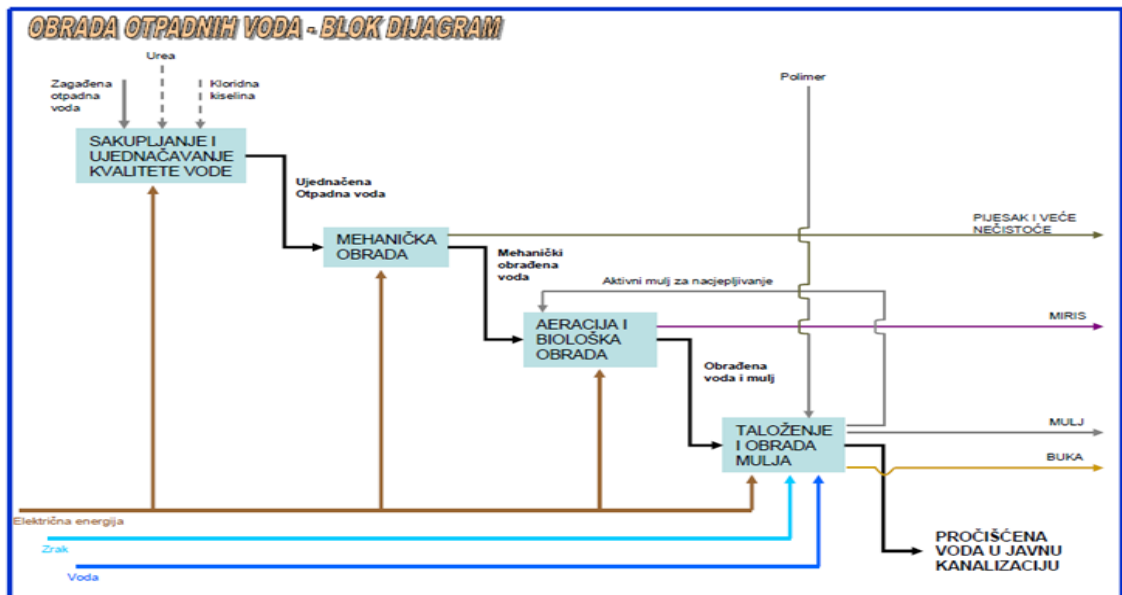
OBRADA OTPADNIH VODA - BLOK DIJAGRAM

Urea

Zagađena otpadna voda

Kloridna kiselina

Polimer

SAKUPLJANJE I UJEDNAČAVANJE KVALITETE VODE

Ujednačena Otpadna voda

MEHANIČKA OBRADA

PIJESAK I VEĆE NEČISTOĆE

Mehanički obrađena voda

Aktivni mulj za nacjepljivanje

AERACIJA I BIOLOŠKA OBRADA

MIRIS

Obrađena voda i mulj

TALOŽENJE I OBRADA MULJA

MULJ

BUKA

Električna energija

Zrak

Voda

PROČIŠĆENA VODA U JAVNU KANALIZACIJU